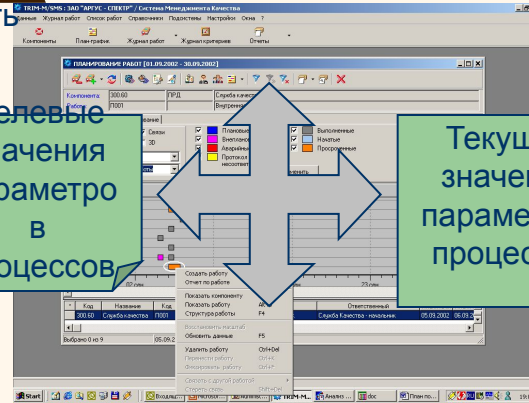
ь

TRIM-M/SMS: ЗАО "АРГУС - СПЕКТР" / Система Менеджмента Качества
Данные Журнал работ Список работ Справочники Подсистемы Настройки Окна ?
Компоненты План-график Журнал работ Журнал критериев Отчеты

ПЛАНИРОВАНИЕ РАБОТ [01.09.2002 - 30.09.2002]

Компонента: 300.60 ПРД Служба качества
Работа: П001 Внутренне

Связи
3D

Плановые
Внеплановые
Аварийные
Протокол несоответствий

Выполненные
Начатые
Просроченные

Целевые значения параметро в процессов

Текущ значен параме процесс

Создать работу
Отчет по работе
Показать компоненту
Показать работу
Структура работы F4
Восстановить масштаб
Обновить данные F5
Удалить работу Ctrl+Del
Показать работу Ctrl+N
Перенести работу Ctrl+M
Фиксировать работу Ctrl+F
Связать с другой работой
Стереть связи Shift+Del

| Код | Название | Код | | Ответственный | |
|---|---|---|---|---|---|
| 300.60 | Служба Качества | П001 | | Служба Качества - начальник | 05.09.2002 06.09.2 |

Выбрано 0 из 9 05.09.2

Start Входящ... TRIM-M... Анализ ... doc План по...